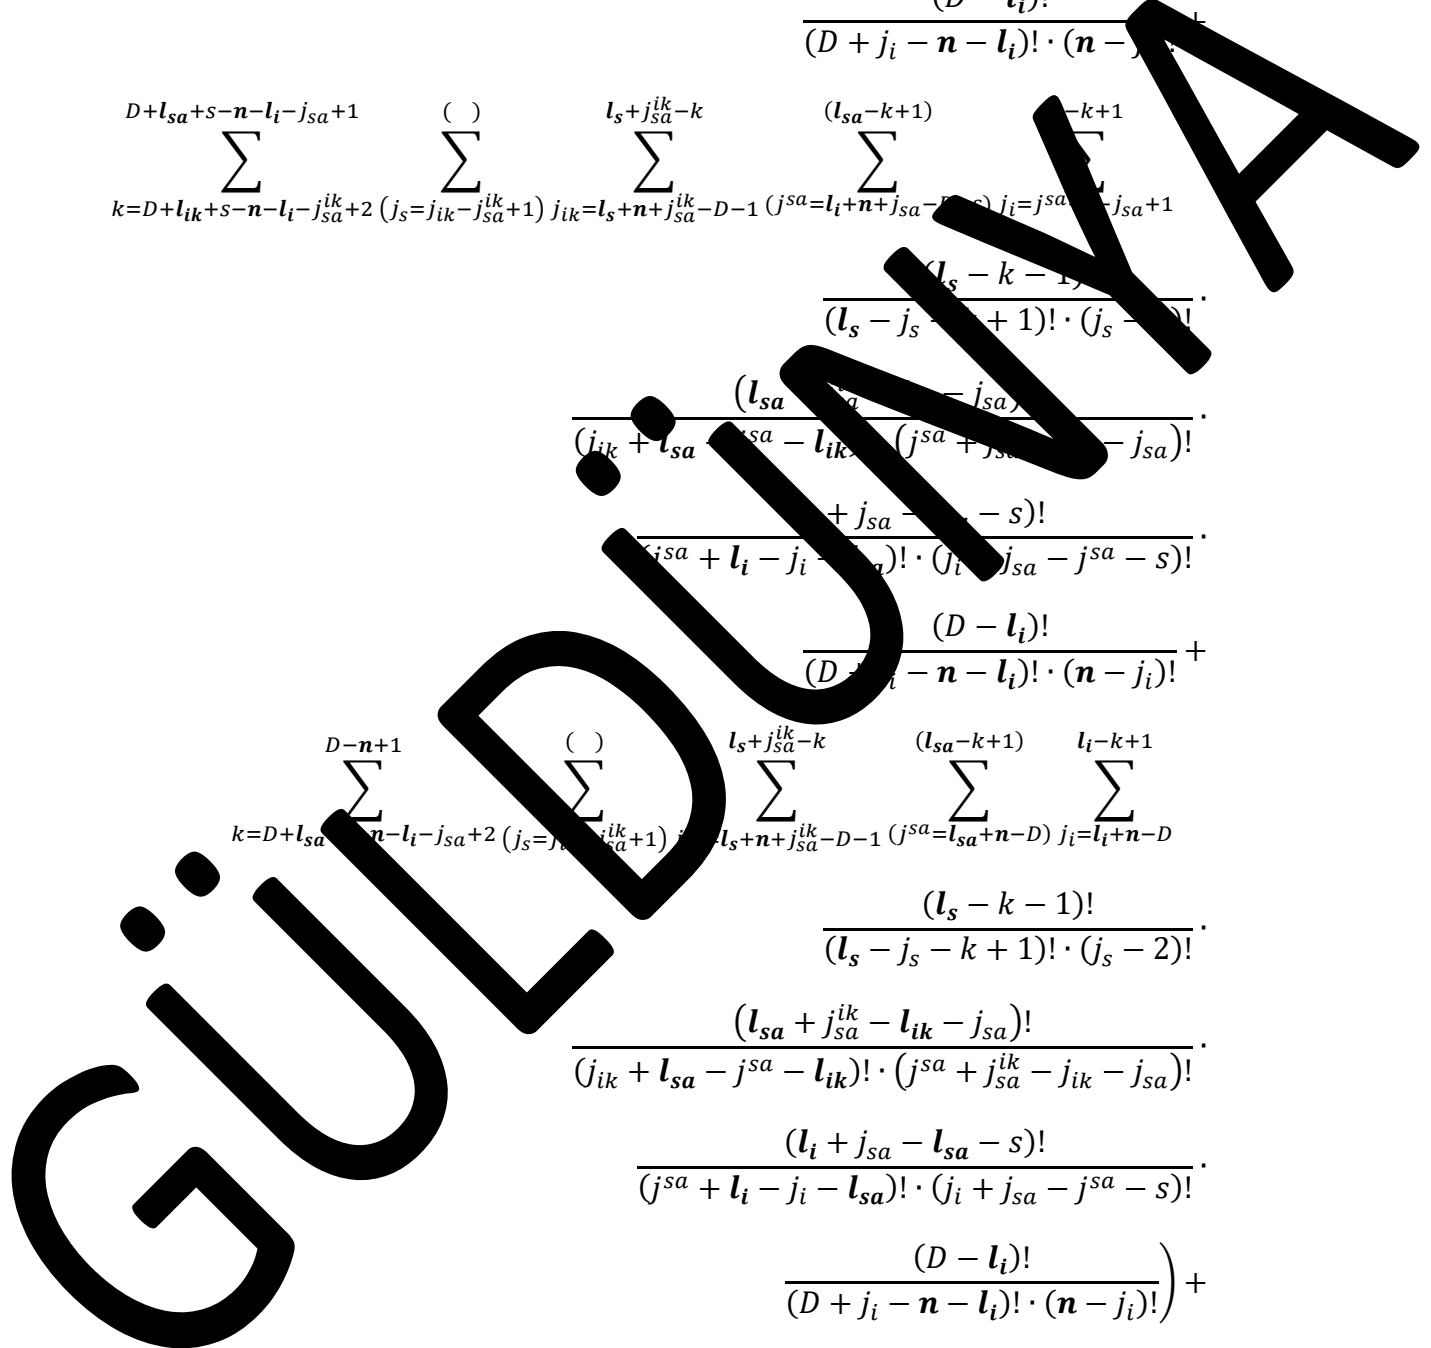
$\frac{(D-\boldsymbol{l_i})!}{(D+j_i-\boldsymbol{n}-\boldsymbol{l_i})!\cdot(\boldsymbol{n}-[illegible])!}+$

$\sum_{k=D+\boldsymbol{l_{ik}}+s-\boldsymbol{n}-\boldsymbol{l_i}-j_{sa}^{ik}+2}^{D+\boldsymbol{l_{sa}}+s-\boldsymbol{n}-\boldsymbol{l_i}-j_{sa}+1}\sum_{(j_s=j_{ik}-j_{sa}^{ik}+1)}^{(\ )}\sum_{j_{ik}=\boldsymbol{l_s}+\boldsymbol{n}+j_{sa}^{ik}-D-1}^{\boldsymbol{l_s}+j_{sa}^{ik}-k}\sum_{(j^{sa}=\boldsymbol{l_i}+\boldsymbol{n}+j_{sa}-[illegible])}^{(\boldsymbol{l_{sa}}-k+1)}\sum_{j_i=j^{sa}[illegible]-j_{sa}+1}^{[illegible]-k+1}$

$\frac{(\boldsymbol{l_s}-k-1)!}{(\boldsymbol{l_s}-j_s-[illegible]+1)!\cdot(j_s-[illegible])!}\cdot$

$\frac{(\boldsymbol{l_{sa}}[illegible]-j_{sa})!}{(j_{ik}+\boldsymbol{l_{sa}}-j^{sa}-\boldsymbol{l_{ik}}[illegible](j^{sa}+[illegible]-j_{sa})!}\cdot$

$\frac{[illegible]+j_{sa}-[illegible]-s)!}{(j^{sa}+\boldsymbol{l_i}-j_i-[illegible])!\cdot(j_i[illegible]j_{sa}-j^{sa}-s)!}\cdot$

$\frac{(D-\boldsymbol{l_i})!}{(D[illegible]-\boldsymbol{n}-\boldsymbol{l_i})!\cdot(\boldsymbol{n}-j_i)!}+$

$\sum_{k=D+\boldsymbol{l_{sa}}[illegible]\boldsymbol{n}-\boldsymbol{l_i}-j_{sa}+2}^{D-\boldsymbol{n}+1}\sum_{(j_s=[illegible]j_{sa}^{ik}+1)}^{(\ )}\sum_{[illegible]\boldsymbol{l_s}+\boldsymbol{n}+j_{sa}^{ik}-D-1}^{\boldsymbol{l_s}+j_{sa}^{ik}-k}\sum_{(j^{sa}=\boldsymbol{l_{sa}}+\boldsymbol{n}-D)}^{(\boldsymbol{l_{sa}}-k+1)}\sum_{j_i=\boldsymbol{l_i}+\boldsymbol{n}-D}^{\boldsymbol{l_i}-k+1}$

$\frac{(\boldsymbol{l_s}-k-1)!}{(\boldsymbol{l_s}-j_s-k+1)!\cdot(j_s-2)!}\cdot$

$\frac{(\boldsymbol{l_{sa}}+j_{sa}^{ik}-\boldsymbol{l_{ik}}-j_{sa})!}{(j_{ik}+\boldsymbol{l_{sa}}-j^{sa}-\boldsymbol{l_{ik}})!\cdot(j^{sa}+j_{sa}^{ik}-j_{ik}-j_{sa})!}\cdot$

$\frac{(\boldsymbol{l_i}+j_{sa}-\boldsymbol{l_{sa}}-s)!}{(j^{sa}+\boldsymbol{l_i}-j_i-\boldsymbol{l_{sa}})!\cdot(j_i+j_{sa}-j^{sa}-s)!}\cdot$

$\left.\frac{(D-\boldsymbol{l_i})!}{(D+j_i-\boldsymbol{n}-\boldsymbol{l_i})!\cdot(\boldsymbol{n}-j_i)!}\right)+$

GÜLDÜNYA